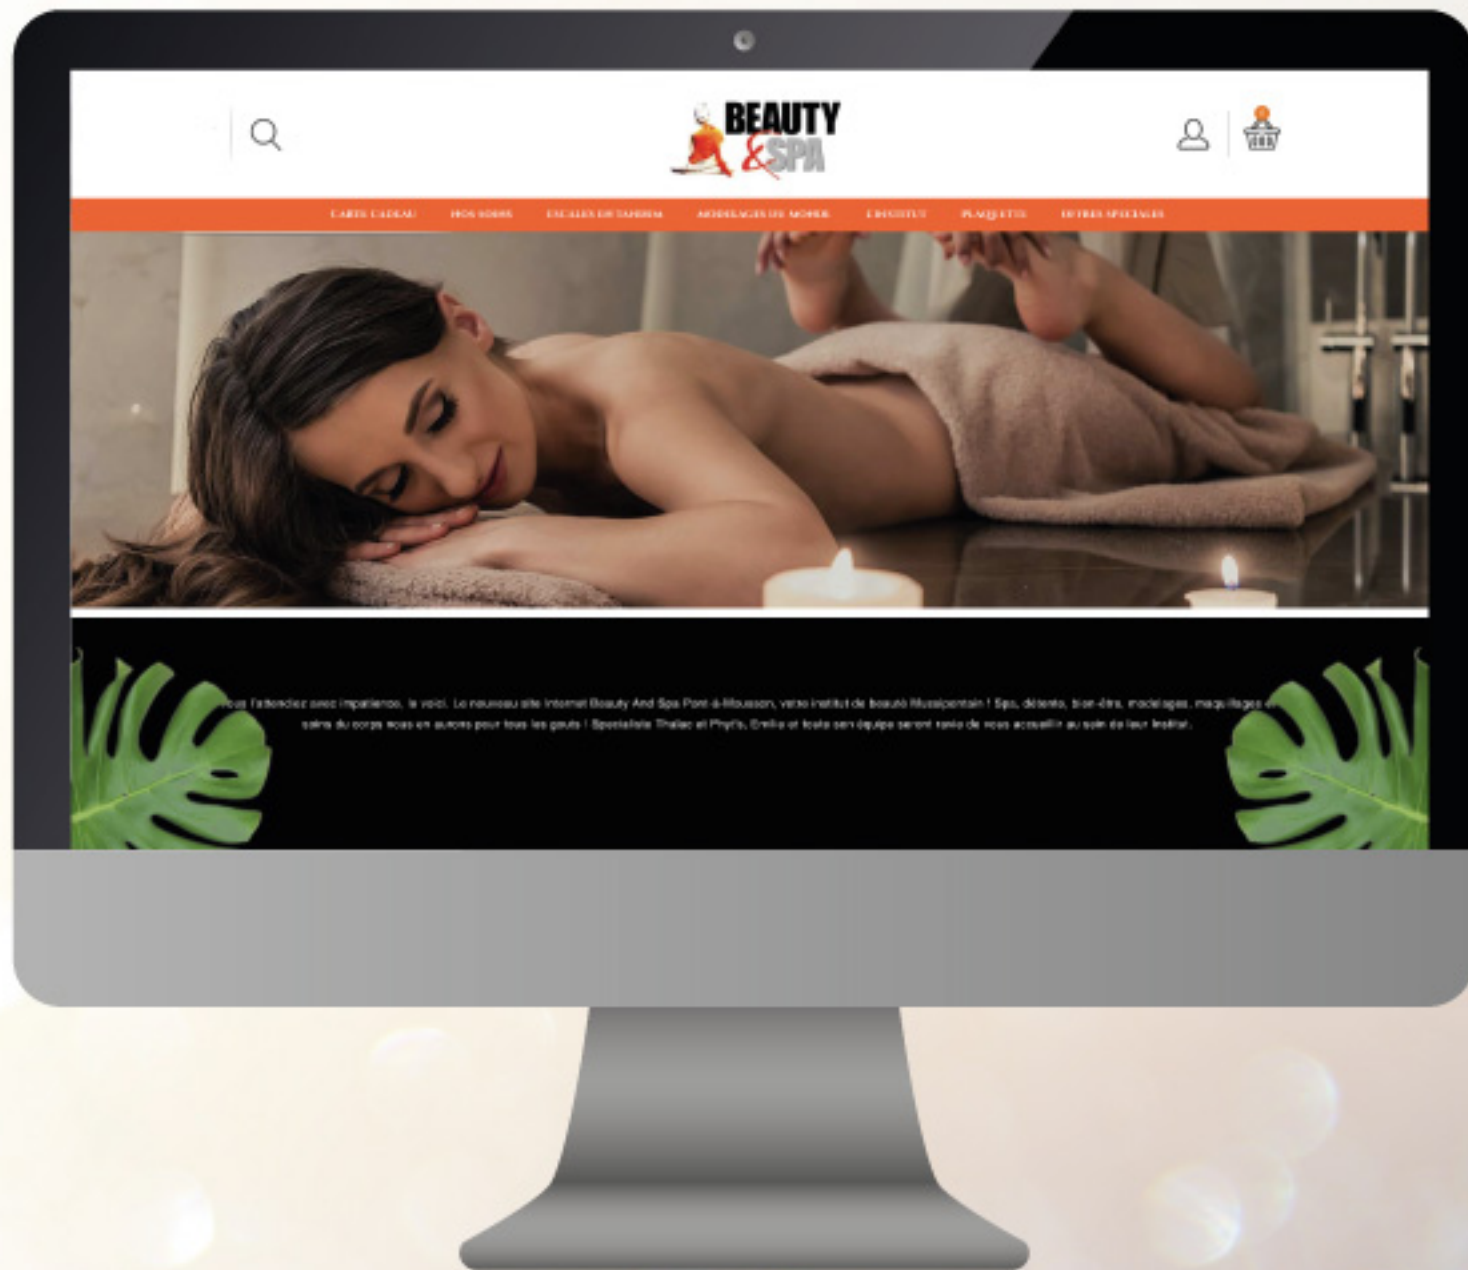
BEAUTY &SPA

CARTE CADEAU NOS SOINS ESCALES EN TANDEM MODELAGES DU MONDE L'INSTITUT PLAQUETTE OFFRES SPECIALES

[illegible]ous l'attendiez avec impatience, le voici. Le nouveau site Internet Beauty And Spa Pont-à-Mousson, votre institut de beauté Mussipontain ! Spa, détente, bien-être, modelages, maquillages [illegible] soins du corps nous en aurons pour tous les gouts ! Spécialiste Thalac et Phytis, Emilie et toute son équipe seront ravis de vous accueillir au sein de leur institut.